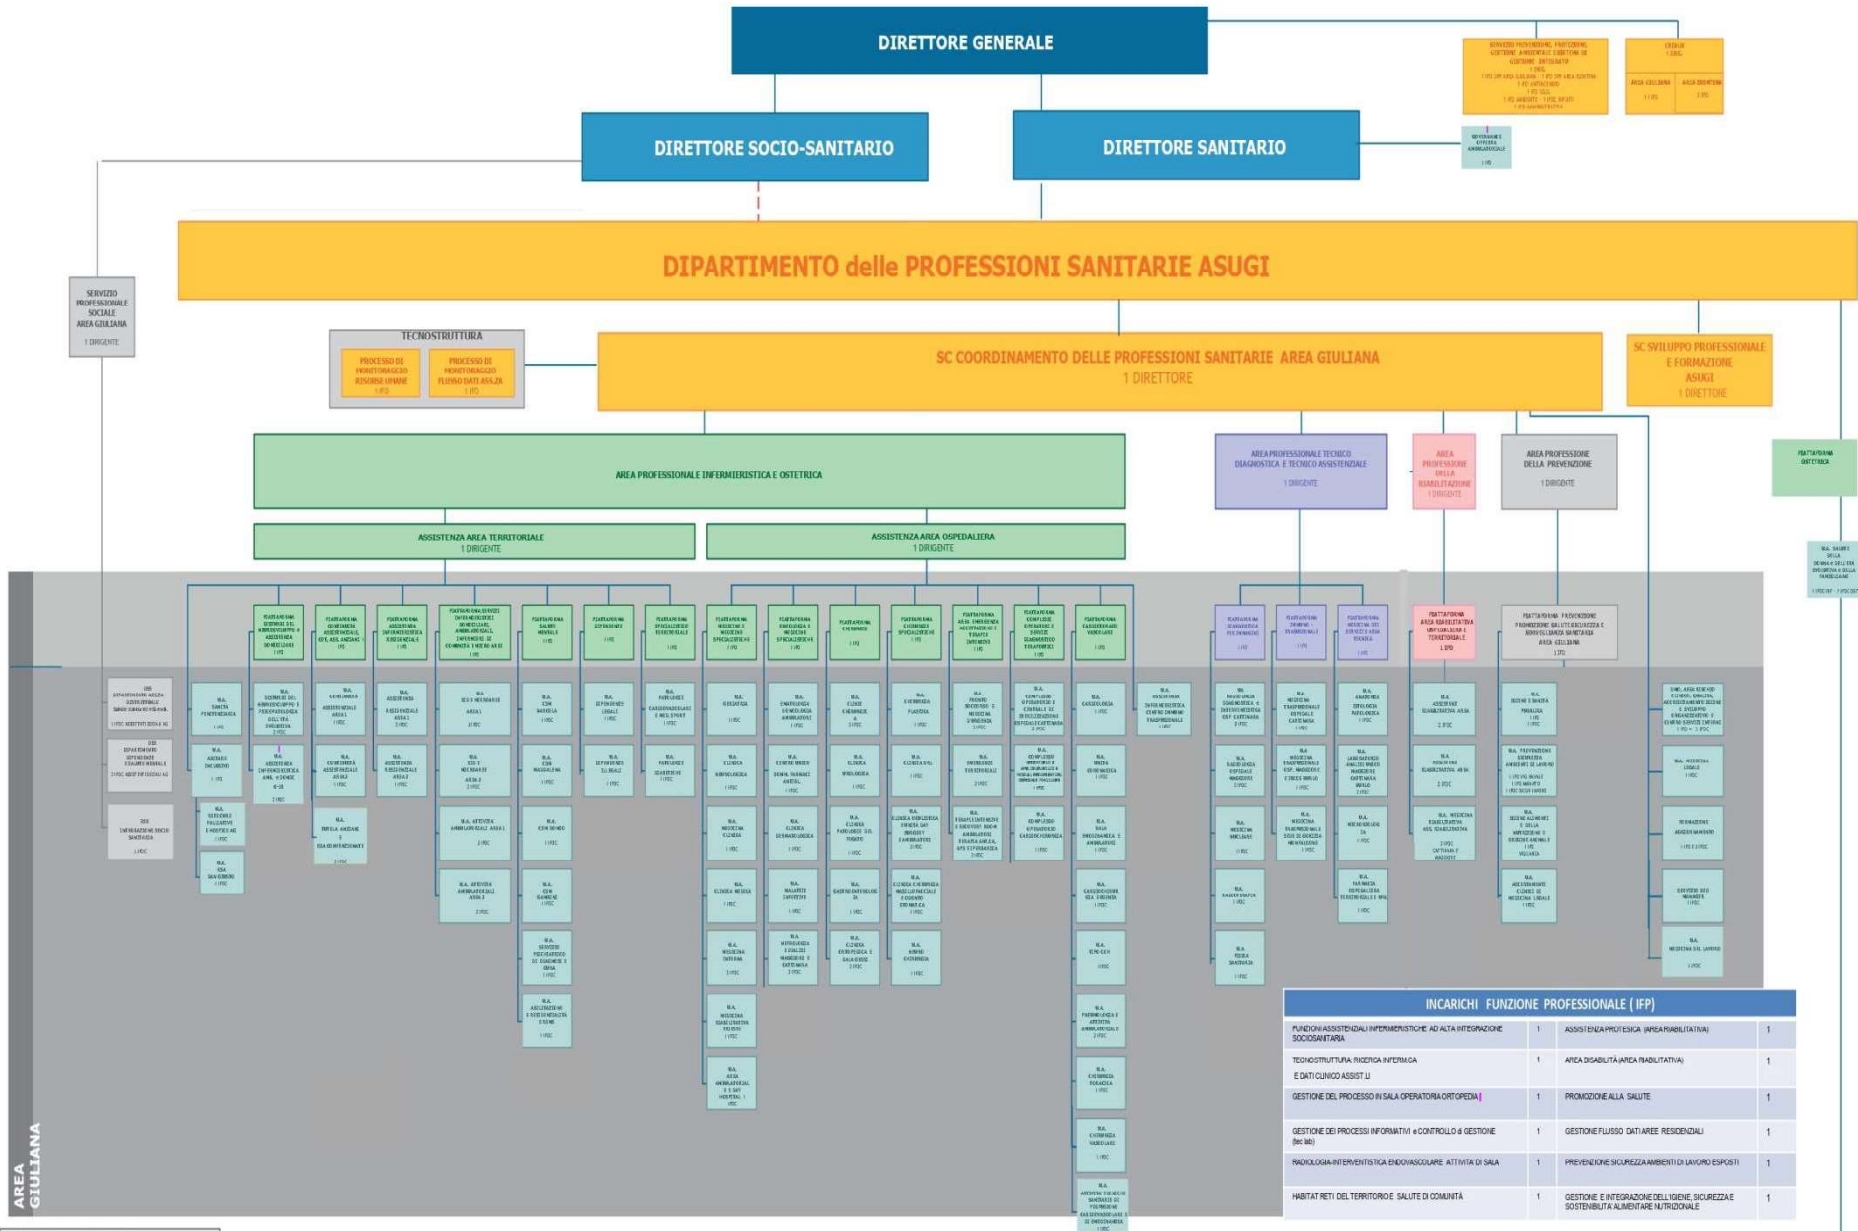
DIRETTORE GENERALE

DIRETTORE SOCIO-SANITARIO

DIRETTORE SANITARIO

DIPARTIMENTO delle PROFESSIONI SANITARIE ASUGI

SERVIZIO PROFESSIONALE SOCIALE AREA GIULIANA
1 DIRIGENTE

TECNOSTRUTTURA
PROCESSO DI MONITORAGGIO RISORSE UMANE
1 IFO
PROCESSO DI MONITORAGGIO FLUSSO DATI ASS.ZA
1 IFO

SC COORDINAMENTO DELLE PROFESSIONI SANITARIE AREA GIULIANA
1 DIRETTORE

SC SVILUPPO PROFESSIONALE E FORMAZIONE ASUGI
1 DIRETTORE

AREA PROFESSIONALE INFERMIERISTICA E OSTETRICA

AREA PROFESSIONALE TECNICO DIAGNOSTICA E TECNICO ASSISTENZIALE
1 DIRIGENTE

AREA PROFESSIONE DELLA RIABILITAZIONE
1 DIRIGENTE

AREA PROFESSIONE DELLA PREVENZIONE
1 DIRIGENTE

PIATTAFORMA OSTETRICA

ASSISTENZA AREA TERRITORIALE
1 DIRIGENTE

ASSISTENZA AREA OSPEDALIERA
1 DIRIGENTE

PIATTAFORMA PREVENZIONE PROMOZIONE SALUTE SICUREZZA E SORVEGLIANZA SANITARIA AREA GIULIANA
1 IFO

AREA GIULIANA

INCARICHI FUNZIONE PROFESSIONALE (IFP)

| | | | |
|---|---|---|---|
| FUNZIONI ASSISTENZIALI INFERMIERISTICHE AD ALTA INTEGRAZIONE SOCIOSANITARIA | 1 | ASSISTENZA PROTESICA (AREA RIABILITATIVA) | 1 |
| TECNOSTRUTTURA: RICERCA INFERMIERISTICA E DATI CLINICO ASSIST.LI | 1 | AREA DISABILITÀ (AREA RIABILITATIVA) | 1 |
| GESTIONE DEL PROCESSO IN SALA OPERATORIA ORTOPEDIA | 1 | PROMOZIONE ALLA SALUTE | 1 |
| GESTIONE DEI PROCESSI INFORMATIVI e CONTROLLO di GESTIONE (tec lab) | 1 | GESTIONE FLUSSO DATI AREE RESIDENZIALI | 1 |
| RADIOLOGIA-INTERVENTISTICA ENDOVASCOLARE ATTIVITA' DI SALA | 1 | PREVENZIONE SICUREZZA AMBIENTI DI LAVORO ESPOSTI | 1 |
| HABITAT RETI DEL TERRITORIO E SALUTE DI COMUNITÀ | 1 | GESTIONE E INTEGRAZIONE DELL'IGIENE, SICUREZZA E SOSTENIBILITÀ ALIMENTARE NUTRIZIONALE | 1 |

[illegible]